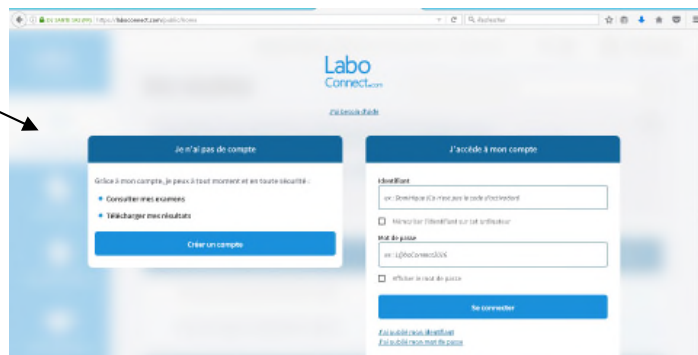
https://laboconnect.com/public/home

Rechercher

Labo Connect.com

J'ai besoin d'aide

Je n'ai pas de compte

Grâce à mon compte, je peux à tout moment et en toute sécurité :

Consulter mes examens

Télécharger mes résultats

Créer un compte

J'accède à mon compte

Identifiant

ex : Dominique.Curie ou par le code d'accès

Mémoriser l'identifiant sur cet ordinateur

Mot de passe

ex : LaboConnect2016

Afficher le mot de passe

Se connecter

J'ai oublié mon identifiant

J'ai oublié mon mot de passe